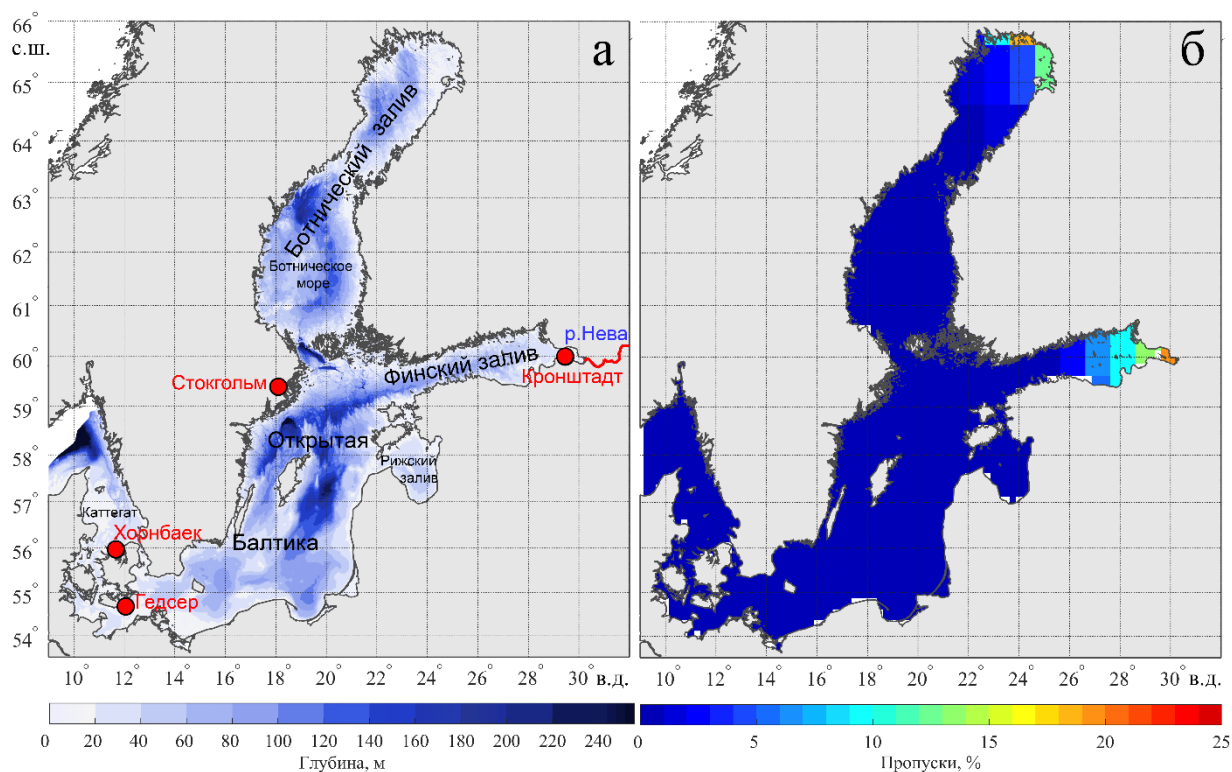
66°
с.ш.
65°
64°
63°
62°
61°
60°
59°
58°
57°
56°
55°
54°

а

Ботнический залив
Ботническое море
р.Нева
Стокгольм
Финский залив
Кронштадт
Открытая
Рижский залив
Каттегат
Хорнбаек
Балтика
Гедсер

10° 12° 14° 16° 18° 20° 22° 24° 26° 28° 30° в.д.

б

10° 12° 14° 16° 18° 20° 22° 24° 26° 28° 30° в.д.

0 20 40 60 80 100 120 140 160 180 200 220 240
Глубина, м

0 5 10 15 20 25
Пропуски, %